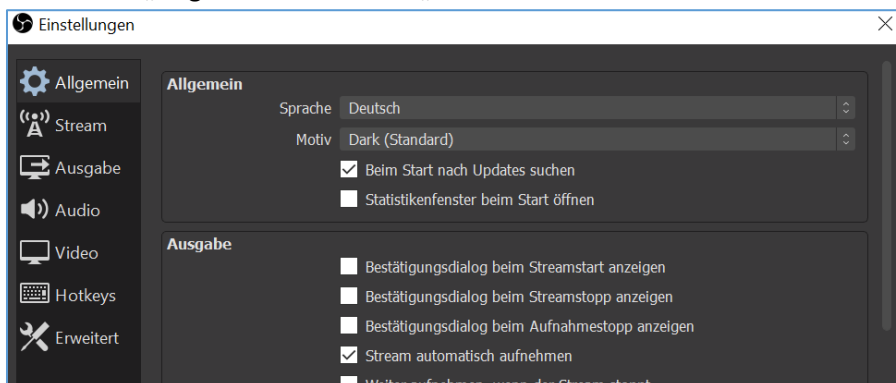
Einstellungen

Allgemein
Stream
Ausgabe
Audio
Video
Hotkeys
Erweitert

Allgemein
Sprache Deutsch
Motiv Dark (Standard)
Beim Start nach Updates suchen
Statistikenfenster beim Start öffnen

Ausgabe
Bestätigungsdialog beim Streamstart anzeigen
Bestätigungsdialog beim Streamstopp anzeigen
Bestätigungsdialog beim Aufnahmestopp anzeigen
Stream automatisch aufnehmen
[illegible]